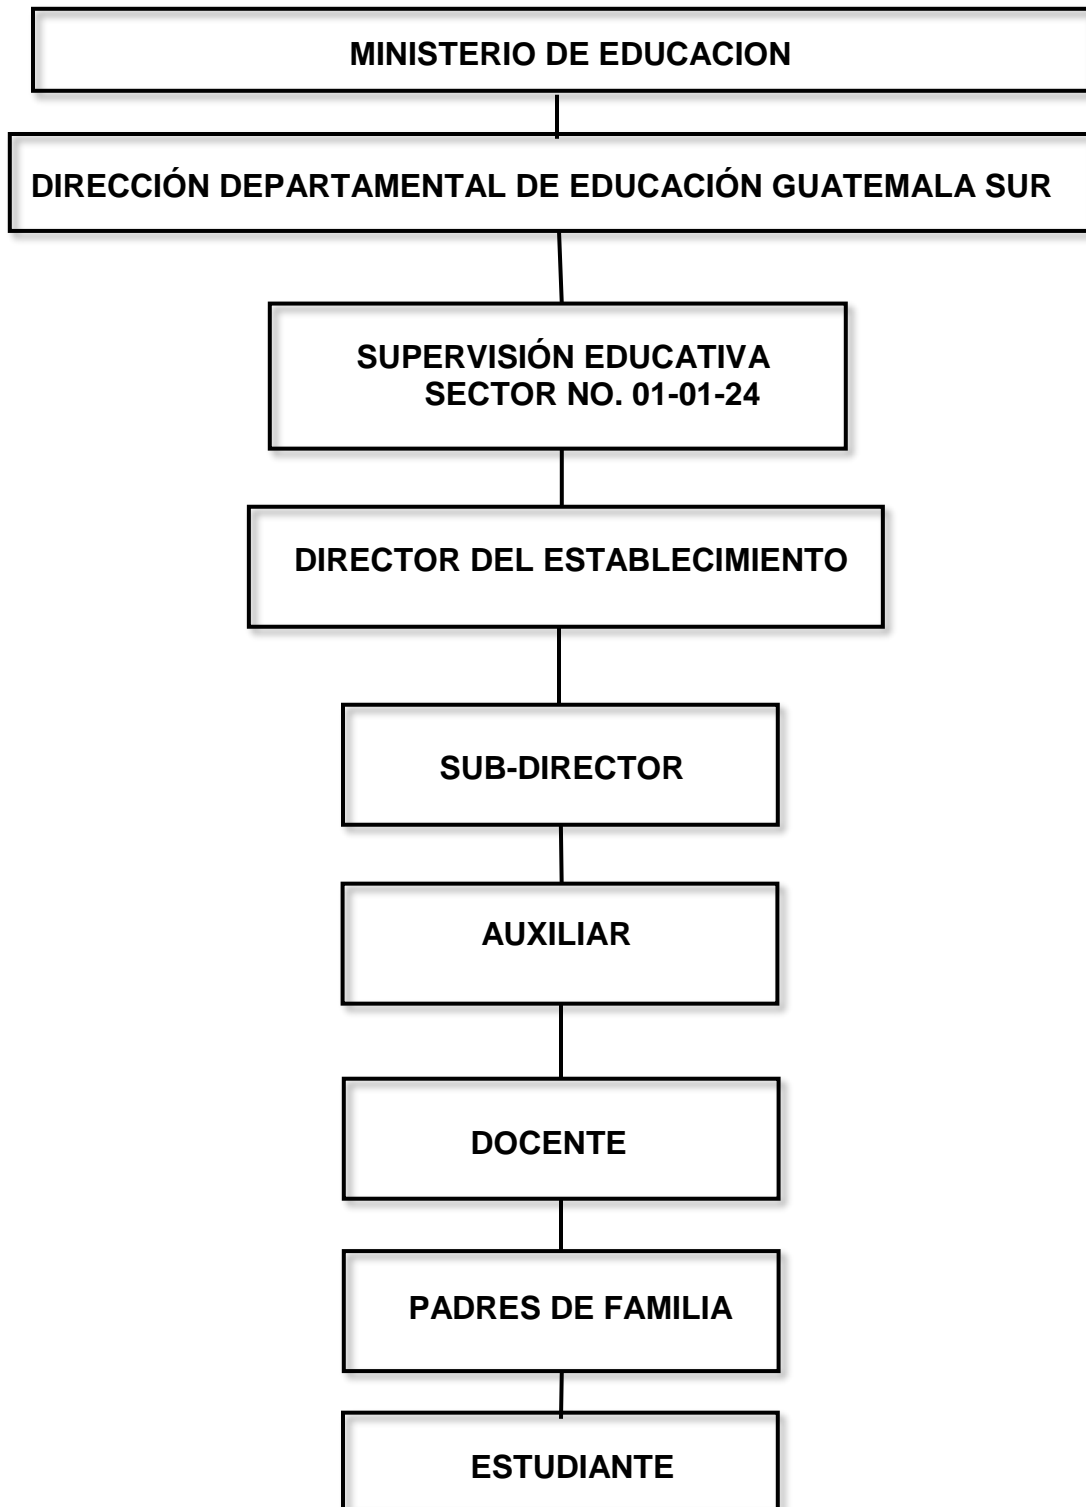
MINISTERIO DE EDUCACION

DIRECCIÓN DEPARTAMENTAL DE EDUCACIÓN GUATEMALA SUR

SUPERVISIÓN EDUCATIVA
SECTOR NO. 01-01-24

DIRECTOR DEL ESTABLECIMIENTO

SUB-DIRECTOR

AUXILIAR

DOCENTE

PADRES DE FAMILIA

ESTUDIANTE